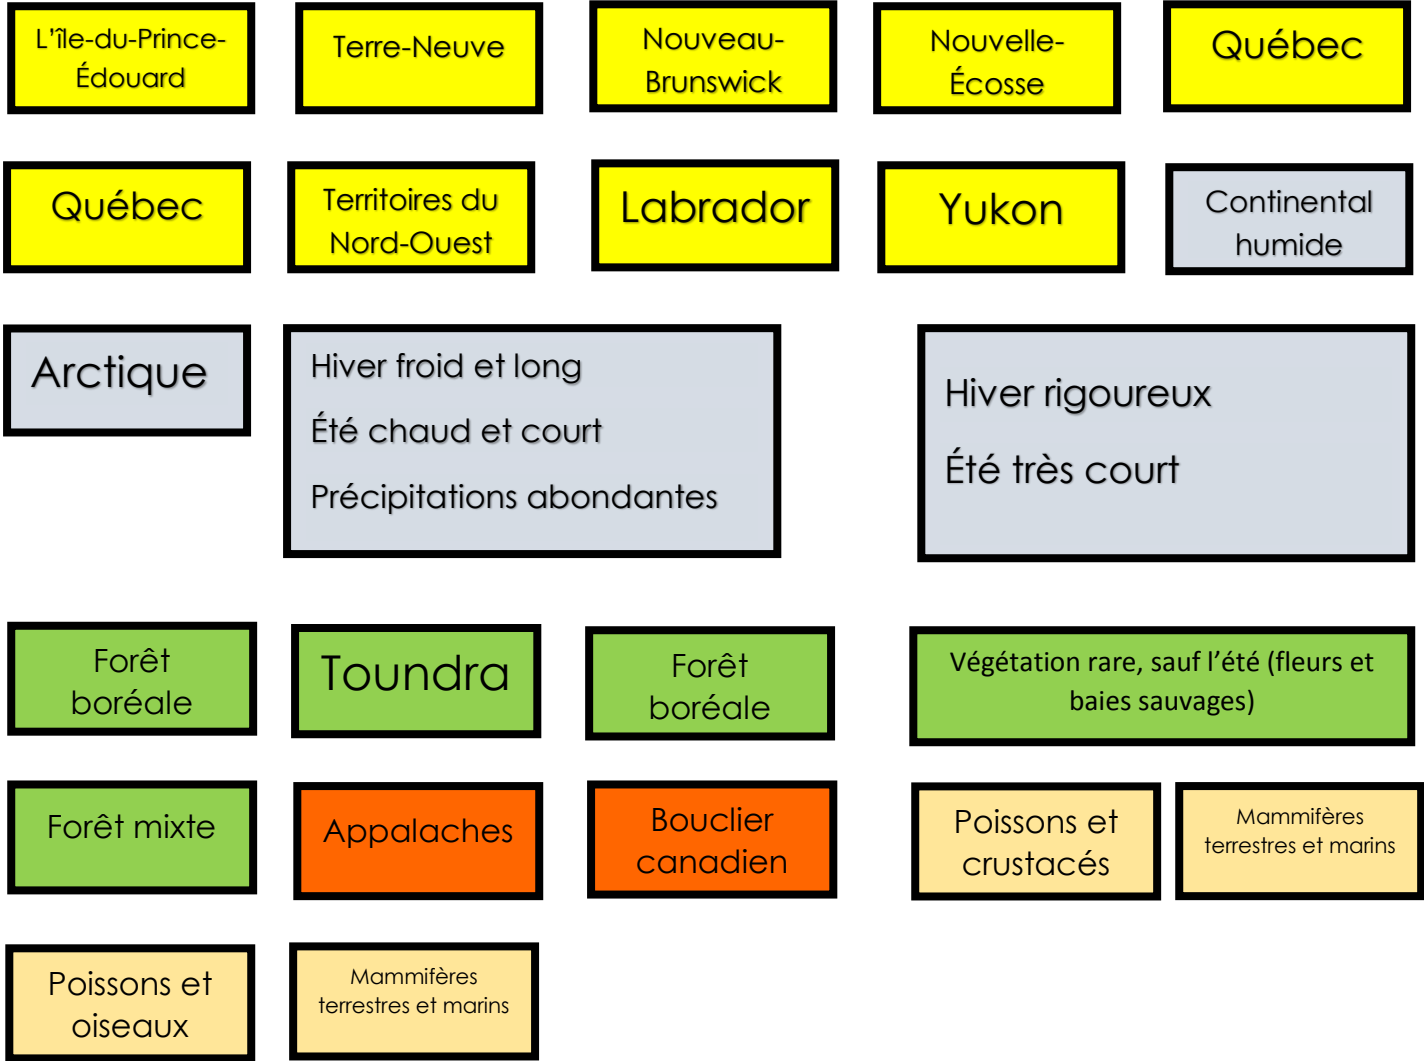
L'île-du-Prince-Édouard

Terre-Neuve

Nouveau-Brunswick

Nouvelle-Écosse

Québec

Québec

Territoires du Nord-Ouest

Labrador

Yukon

Continental humide

Arctique

Hiver froid et long
Été chaud et court
Précipitations abondantes

Hiver rigoureux
Été très court

Forêt boréale

Toundra

Forêt boréale

Végétation rare, sauf l'été (fleurs et baies sauvages)

Forêt mixte

Appalaches

Bouclier canadien

Poissons et crustacés

Mammifères terrestres et marins

Poissons et oiseaux

Mammifères terrestres et marins